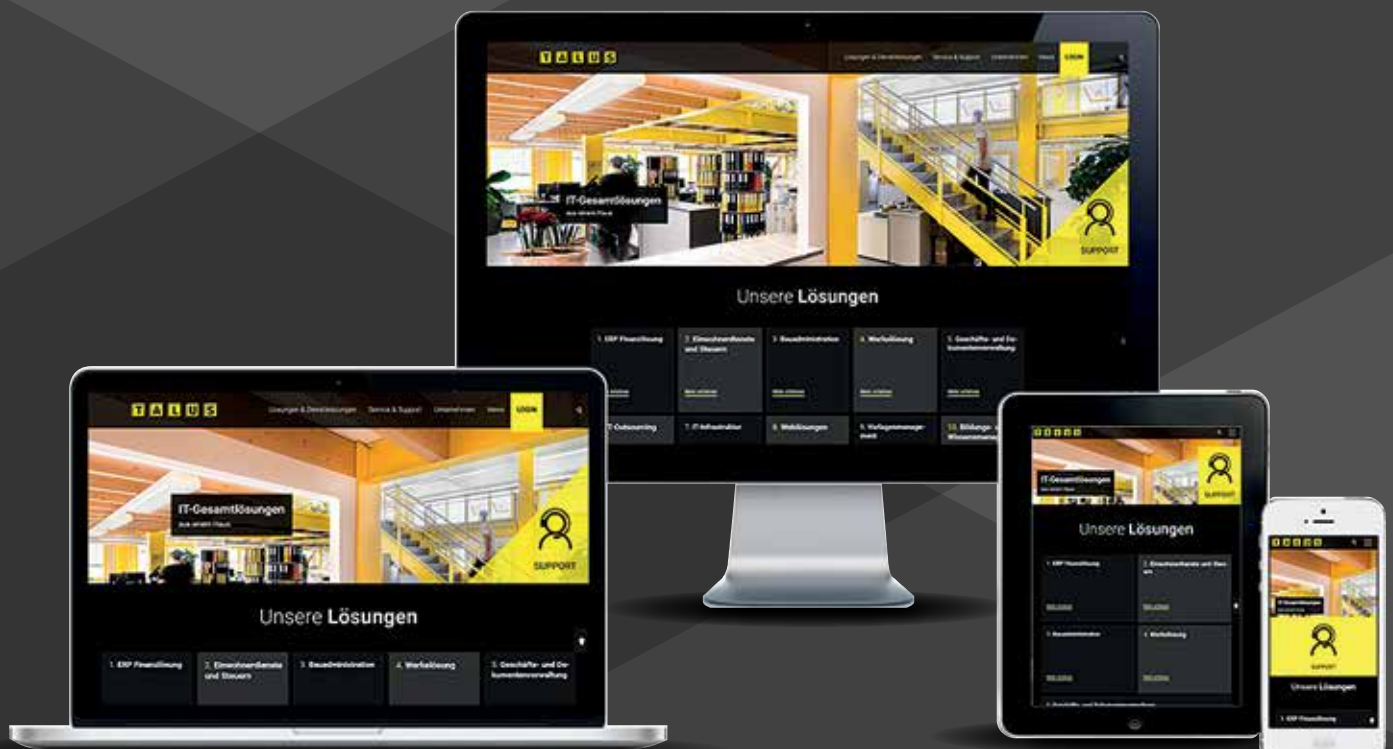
TALUS

Lösungen & Dienstleistungen Service & Support Unternehmen News LOGIN

IT-Gesamtlösungen
aus einem Haus

SUPPORT

Unsere Lösungen

1. ERP Finanzlösung

2. Einwohnerdienste und Steuern

3. Bauadministration

4. Werkslösung

5. Geschäfts- und Dokumentenverwaltung

Mehr erfahren

Mehr erfahren

Mehr erfahren

Mehr erfahren

Mehr erfahren

IT-Outsourcing

7. IT-Infrastruktur

8. Weblösungen

9. Verlagsmanagement

10. Bildungs- und Wissensmanagement

TALUS

Lösungen & Dienstleistungen Service & Support Unternehmen News LOGIN

IT-Gesamtlösungen
aus einem Haus

SUPPORT

Unsere Lösungen

1. ERP Finanzlösung

2. Einwohnerdienste und Steuern

3. Bauadministration

4. Werkslösung

5. Geschäfts- und Dokumentenverwaltung

TALUS

IT-Gesamtlösungen
aus einem Haus

SUPPORT

Unsere Lösungen

1. ERP Finanzlösung

2. Einwohnerdienste und Steuern

Mehr erfahren

Mehr erfahren

3. Bauadministration

4. Werkslösung

Mehr erfahren

Mehr erfahren

TALUS

IT-Gesamtlösungen
aus einem Haus

SUPPORT

Unsere Lösungen

1. ERP Finanzlösung